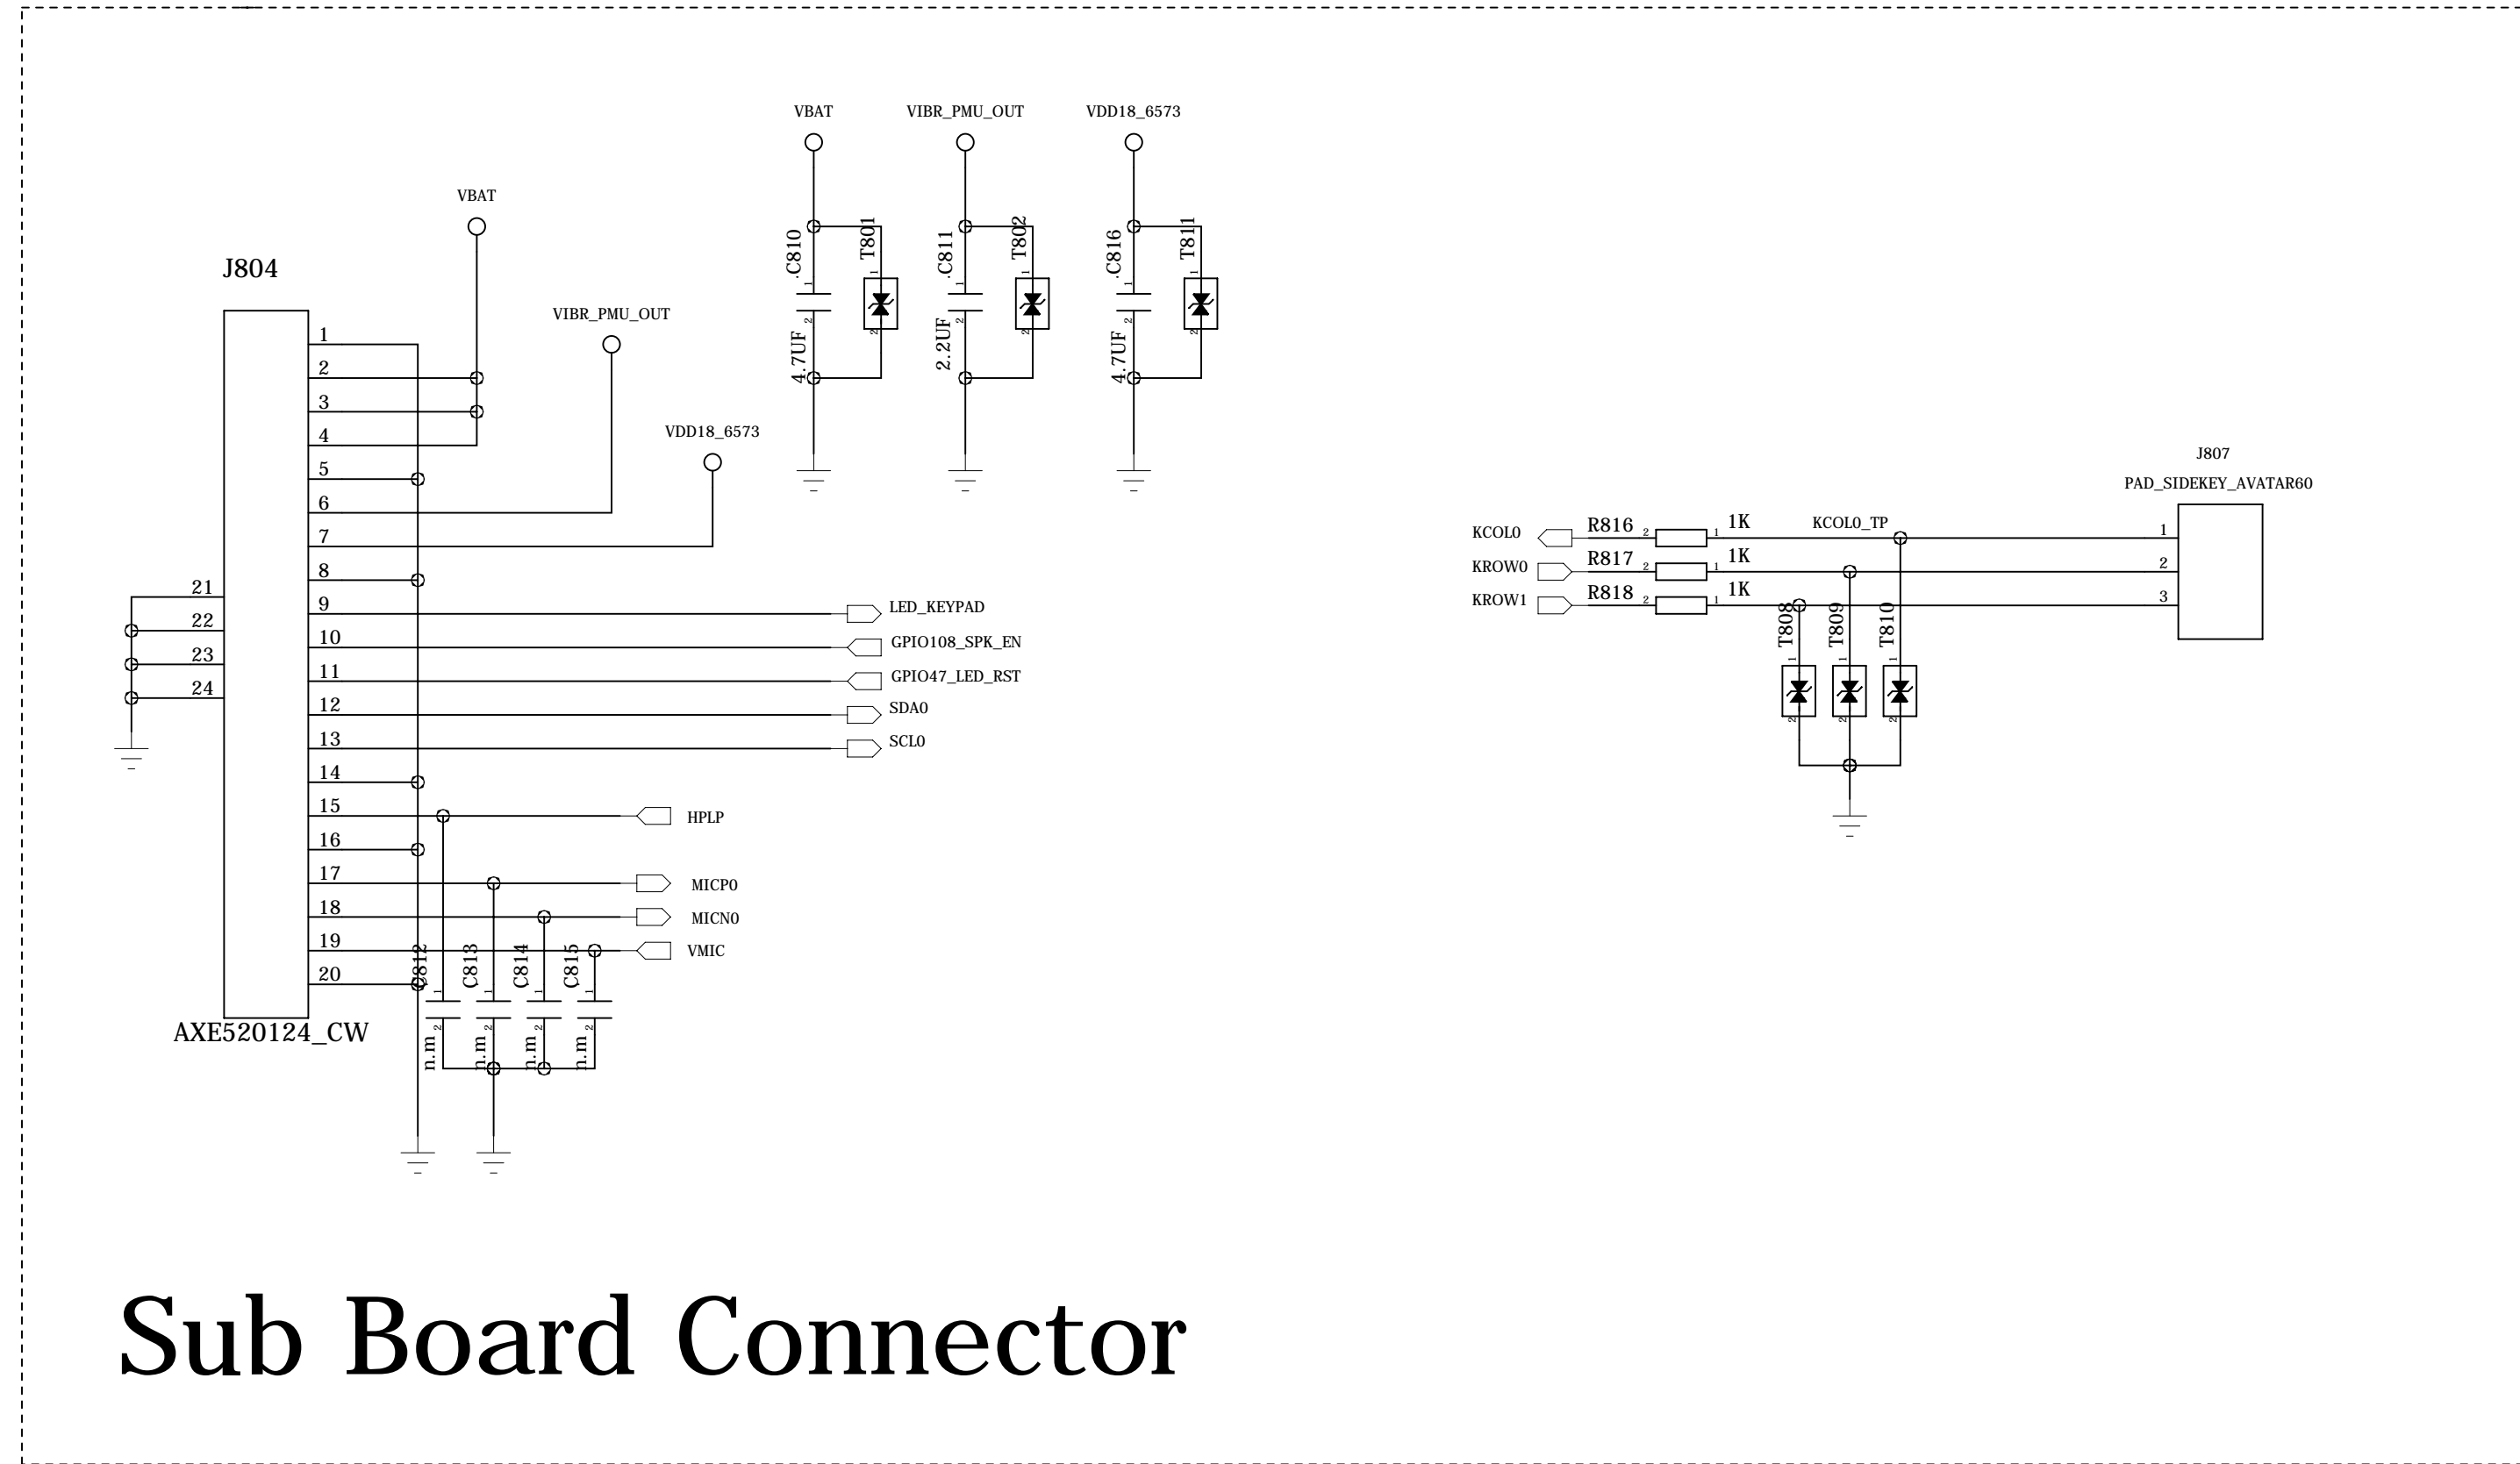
VBAT VIBR_PMU_OUT VDD18_6573

C810 T801 C811 T802 C816 T811

4.7UF 2.2UF 4.7UF

VBAT

J804

VIBR_PMU_OUT

VDD18_6573

1
2
3
4
5
6
7
8
9
10
11
12
13
14
15
16
17
18
19
20

21
22
23
24

LED_KEYPAD
GPIO108_SPK_EN
GPIO47_LED_RST
SDA0
SCL0
HPLP
MICP0
MICN0
VMIC

C812 C813 C814 C815
n.m n.m n.m n.m

AXE520124_CW

J807
PAD_SIDEKEY_AVATAR60

KCOL0 R816 1K KCOL0_TP
KROW0 R817 1K
KROW1 R818 1K

1
2
3

T808 T809 T810

Sub Board Connector